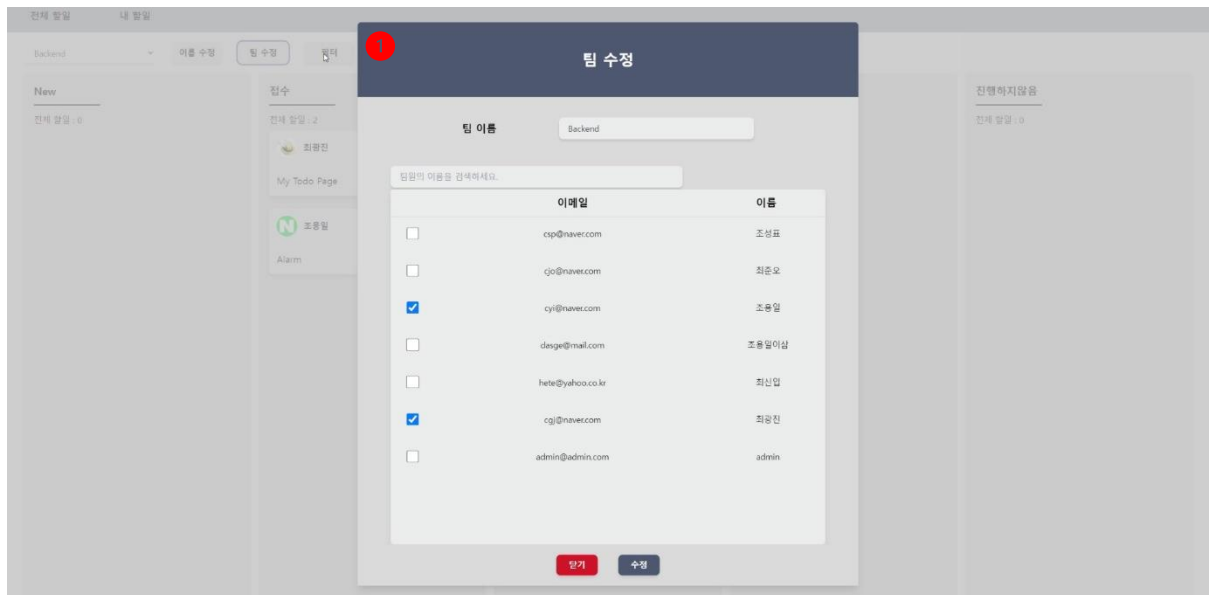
전체 할일 내 할일

Backend 이름 수정 팀 수정 필터

New
전체 할일 : 0

접수
전체 할일 : 2

최광진
My Todo Page

조용일
Alarm

진행하지않음
전체 할일 : 0

1

팀 수정

팀 이름 Backend

팀원의 이름을 검색하세요.

| | 이메일 | 이름 |
|---|---|---|
| ☐ | csp@naver.com | 조성표 |
| ☐ | cjo@naver.com | 최준오 |
| ☑ | cyi@naver.com | 조용일 |
| ☐ | dasge@mail.com | 조용일이삼 |
| ☐ | hete@yahoo.co.kr | 최신입 |
| ☑ | cgj@naver.com | 최광진 |
| ☐ | admin@admin.com | admin |

닫기 수정